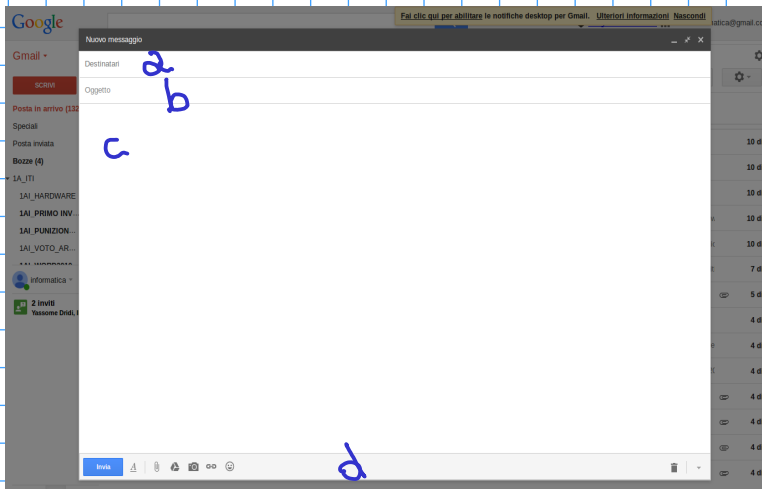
Google

Fai clic qui per abilitare le notifiche desktop per Gmail. Ulteriori informazioni Nascondi

latica@gmail.co

Gmail

SCRIVI

Posta in arrivo (132

Speciali

Posta inviata

Bozze (4)

1A_ITI

1AI_HARDWARE

1AI_PRIMO INV...

1AI_PUNIZION...

1AI_VOTO_AR...

informatica

2 inviti

Yassome Dridi,

Nuovo messaggio

Destinatari

Oggetto

a

b

c

d

Invia

10 di

10 di

10 di

10 di

10 di

7 di

5 di

4 di

4 di

4 di

4 di

4 di

4 di

4 di